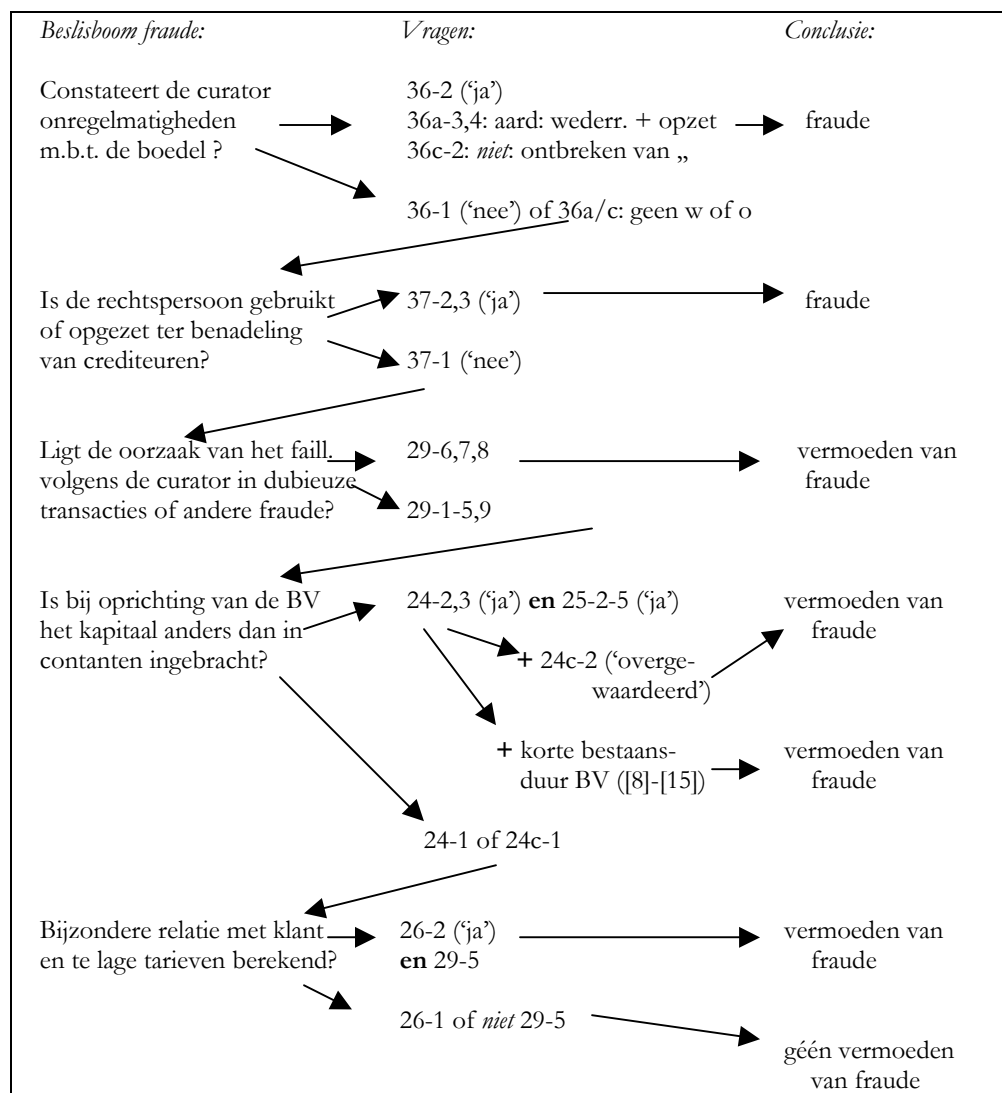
*Beslisboom fraude:* *Vragen:* *Conclusie:*

Constateert de curator onregelmatigheden m.b.t. de boedel ?

36-2 ('ja')
36a-3,4: aard: wederr. + opzet
36c-2: *niet*: ontbreken van „

fraude

36-1 ('nee') of 36a/c: geen w of o

Is de rechtspersoon gebruikt of opgezet ter benadeling van crediteuren?

37-2,3 ('ja')

fraude

37-1 ('nee')

Ligt de oorzaak van het faill. volgens de curator in dubieuze transacties of andere fraude?

29-6,7,8

vermoeden van fraude

29-1-5,9

Is bij oprichting van de BV het kapitaal anders dan in contanten ingebracht?

24-2,3 ('ja') **en** 25-2-5 ('ja')

+ 24c-2 ('overgewaardeerd')

vermoeden van fraude

+ korte bestaansduur BV ([8]-[15])

vermoeden van fraude

24-1 of 24c-1

Bijzondere relatie met klant en te lage tarieven berekend?

26-2 ('ja')
**en** 29-5

vermoeden van fraude

26-1 of *niet* 29-5

géén vermoeden van fraude